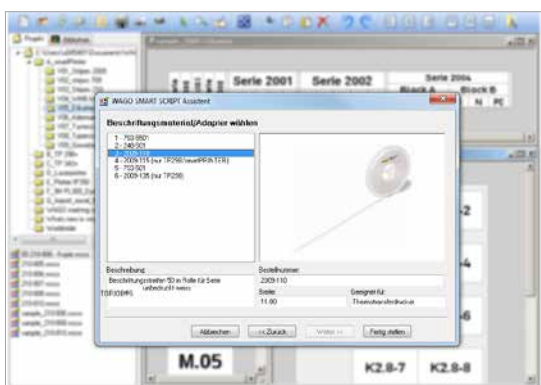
Projekt

Serie 2001

Serie 2002

Serie 2004

Block A

Block B

N

PE

WAGO SMART SCRIPT Assistent

Beschriftungsmaterial/Adapter wählen

1 - 793-5501
2 - 248-501
3 - 2009-110
4 - 2009-115 (nur TP298/smartPRINTER)
5 - 793-501
6 - 2009-135 (nur TP298)

Beschreibung

Beschriftungsstreifen 50 m Rolle für Serie unbedruckt weiss

TOP/DBPS

Bestellnummer

2009-110

Breite

11.00

Geeignet für

Thermotransferdrucker

Abbrechen

<< Zurück

Weiter >>

Fertig stellen

M.05

K2.8-7

K2.8-8

-2

-4

-6